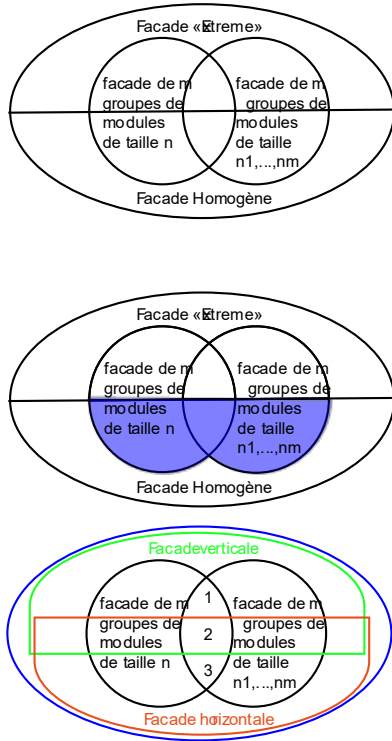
Facade «Extreme»

facade de m groupes de modules de taille n

facade de m groupes de modules de taille n1,...,nm

Facade Homogène

Facade «Extreme»

facade de m groupes de modules de taille n

facade de m groupes de modules de taille n1,...,nm

Facade Homogène

Facadeverticale

facade de m groupes de modules de taille n

1

2

3

facade de m groupes de modules de taille n1,...,nm

Facade horizontale